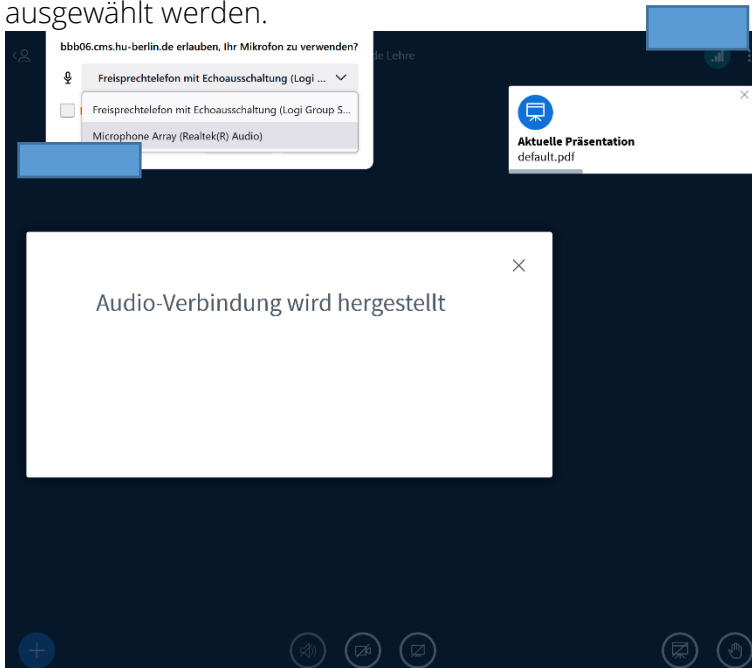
ausgewählt werden.

bbb06.cms.hu-berlin.de erlauben, Ihr Mikrofon zu verwenden?

Freisprechtelefon mit Echoausschaltung (Logi ...

Freisprechtelefon mit Echoausschaltung (Logi Group S...

Microphone Array (Realtek(R) Audio)

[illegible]e Lehre

Aktuelle Präsentation
default.pdf

×

×

Audio-Verbindung wird hergestellt